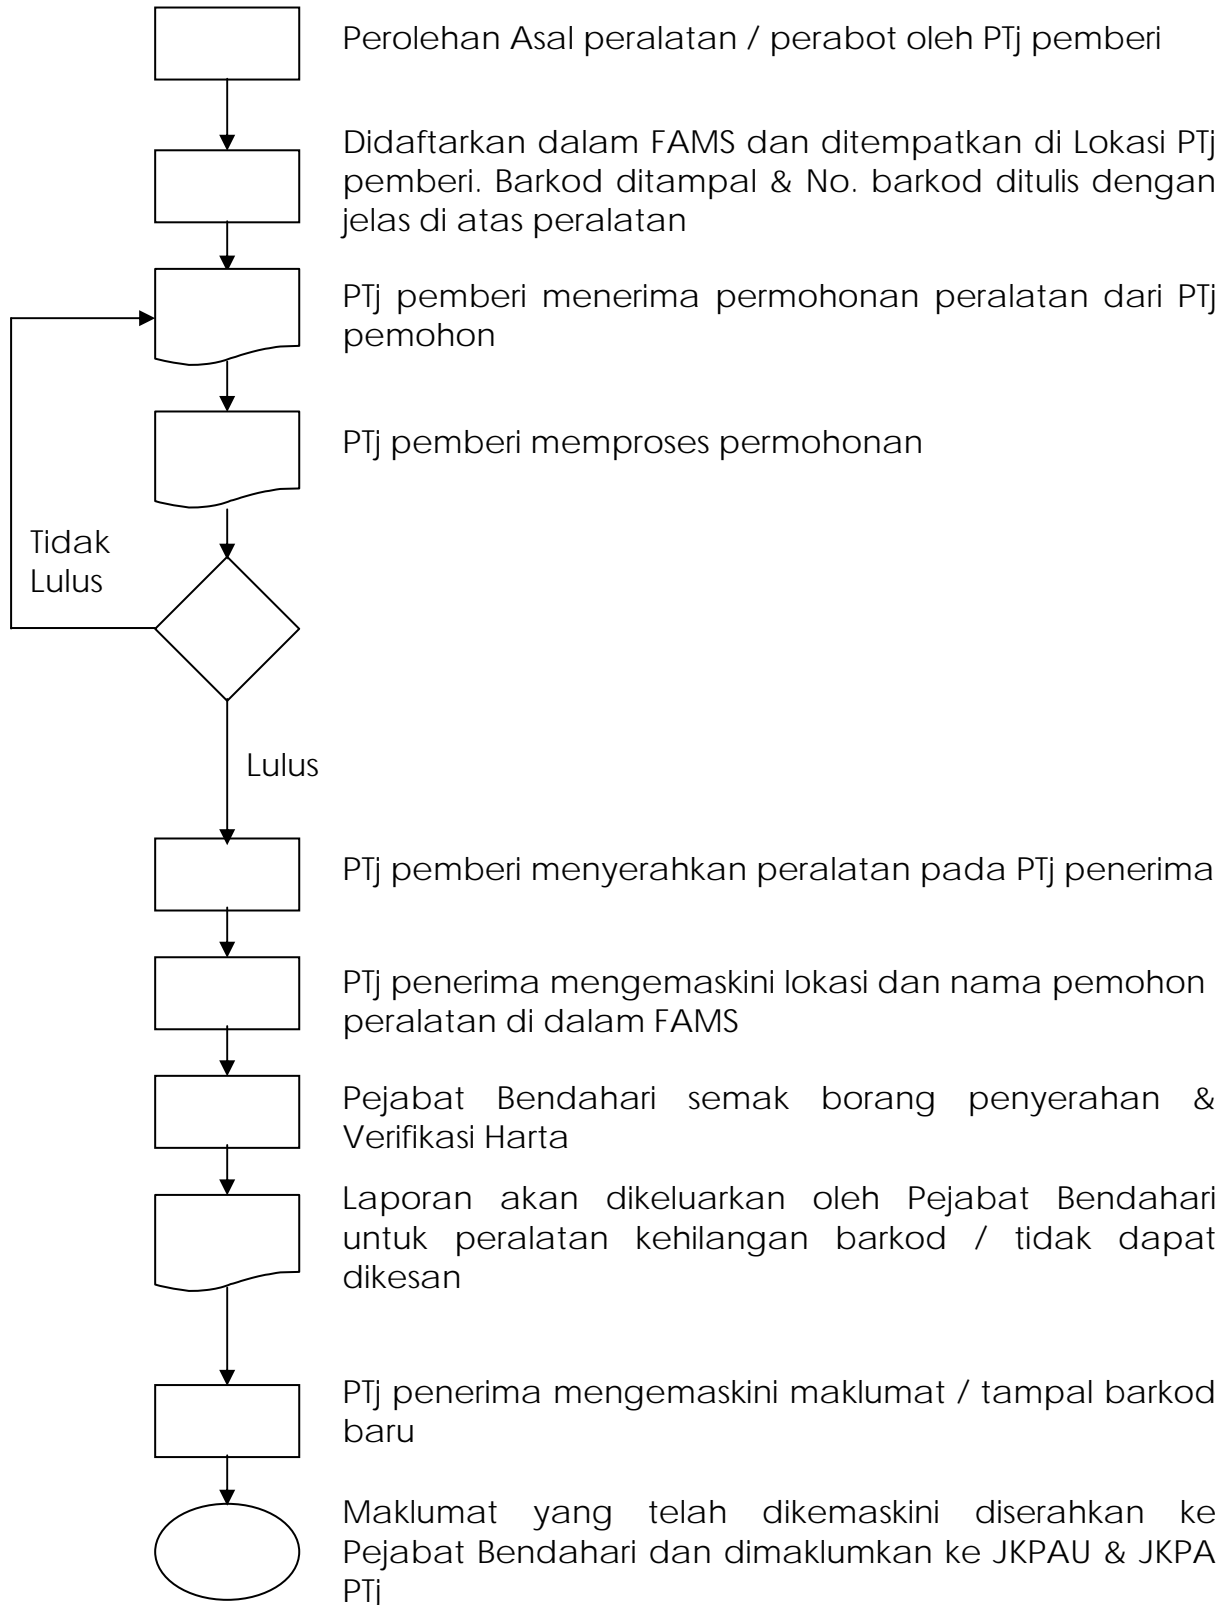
Perolehan Asal peralatan / perabot oleh PTj pemberi

Didaftarkan dalam FAMS dan ditempatkan di Lokasi PTj pemberi. Barkod ditampal & No. barkod ditulis dengan jelas di atas peralatan

PTj pemberi menerima permohonan peralatan dari PTj pemohon

PTj pemberi memproses permohonan

Tidak Lulus

Lulus

PTj pemberi menyerahkan peralatan pada PTj penerima

PTj penerima mengemaskini lokasi dan nama pemohon peralatan di dalam FAMS

Pejabat Bendahari semak borang penyerahan & Verifikasi Harta

Laporan akan dikeluarkan oleh Pejabat Bendahari untuk peralatan kehilangan barkod / tidak dapat dikesan

PTj penerima mengemaskini maklumat / tampal barkod baru

Maklumat yang telah dikemaskini diserahkan ke Pejabat Bendahari dan dimaklumkan ke JKPAU & JKPA PTj